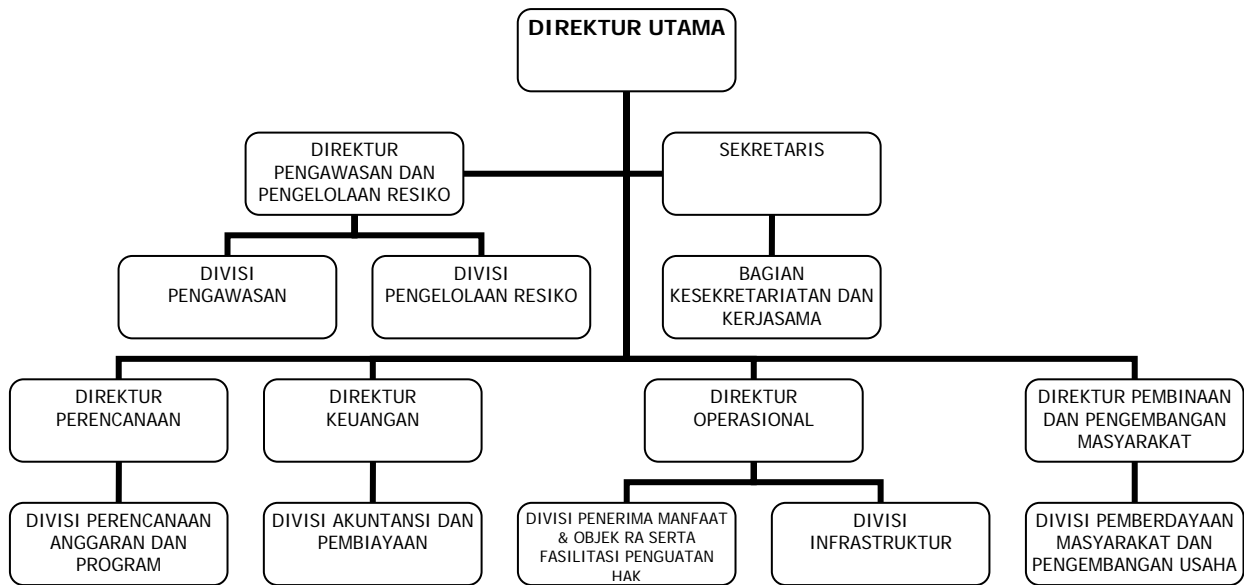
DIREKTUR UTAMA

DIREKTUR PENGAWASAN DAN PENGELOLAAN RESIKO

SEKRETARIS

DIVISI PENGAWASAN

DIVISI PENGELOLAAN RESIKO

BAGIAN KESEKRETARIATAN DAN KERJASAMA

DIREKTUR PERENCANAAN

DIREKTUR KEUANGAN

DIREKTUR OPERASIONAL

DIREKTUR PEMBINAAN DAN PENGEMBANGAN MASYARAKAT

DIVISI PERENCANAAN ANGGARAN DAN PROGRAM

DIVISI AKUNTANSI DAN PEMBIAYAAN

DIVISI PENERIMA MANFAAT & OBJEK RA SERTA FASILITASI PENGUATAN HAK

DIVISI INFRASTRUKTUR

DIVISI PEMBERDAYAAN MASYARAKAT DAN PENGEMBANGAN USAHA